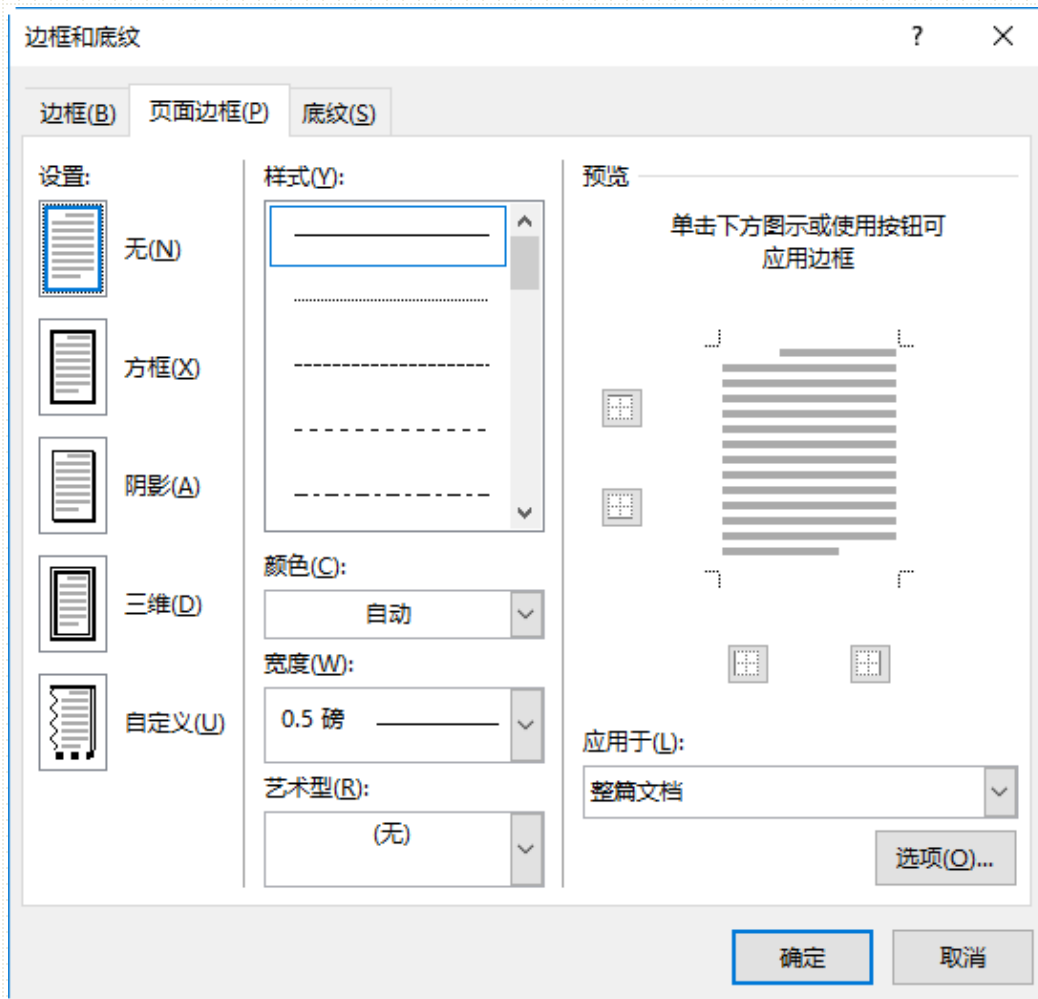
边框和底纹

?

边框(B)
页面边框(P)
底纹(S)

设置:

无(N)

方框(X)

阴影(A)

三维(D)

自定义(U)

样式(Y):

颜色(C):

自动

宽度(W):

0.5 磅

艺术型(R):

(无)

预览

单击下方图示或使用按钮可应用边框

应用于(L):

整篇文档

选项(O)...

确定

取消